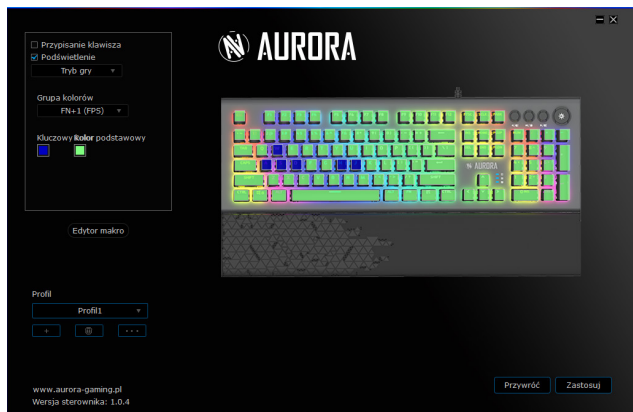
Przypisanie klawisza
Podświetlenie
Tryb gry

Grupa kolorów
FN+1 (FPS)

Kluczowy kolor Kolor podstawowy

Edytor makro

AURORA

Profil
Profil1
+ ⊕ ···

www.aurora-gaming.pl
Wersja sterownika: 1.0.4

Przywróć
Zastosuj